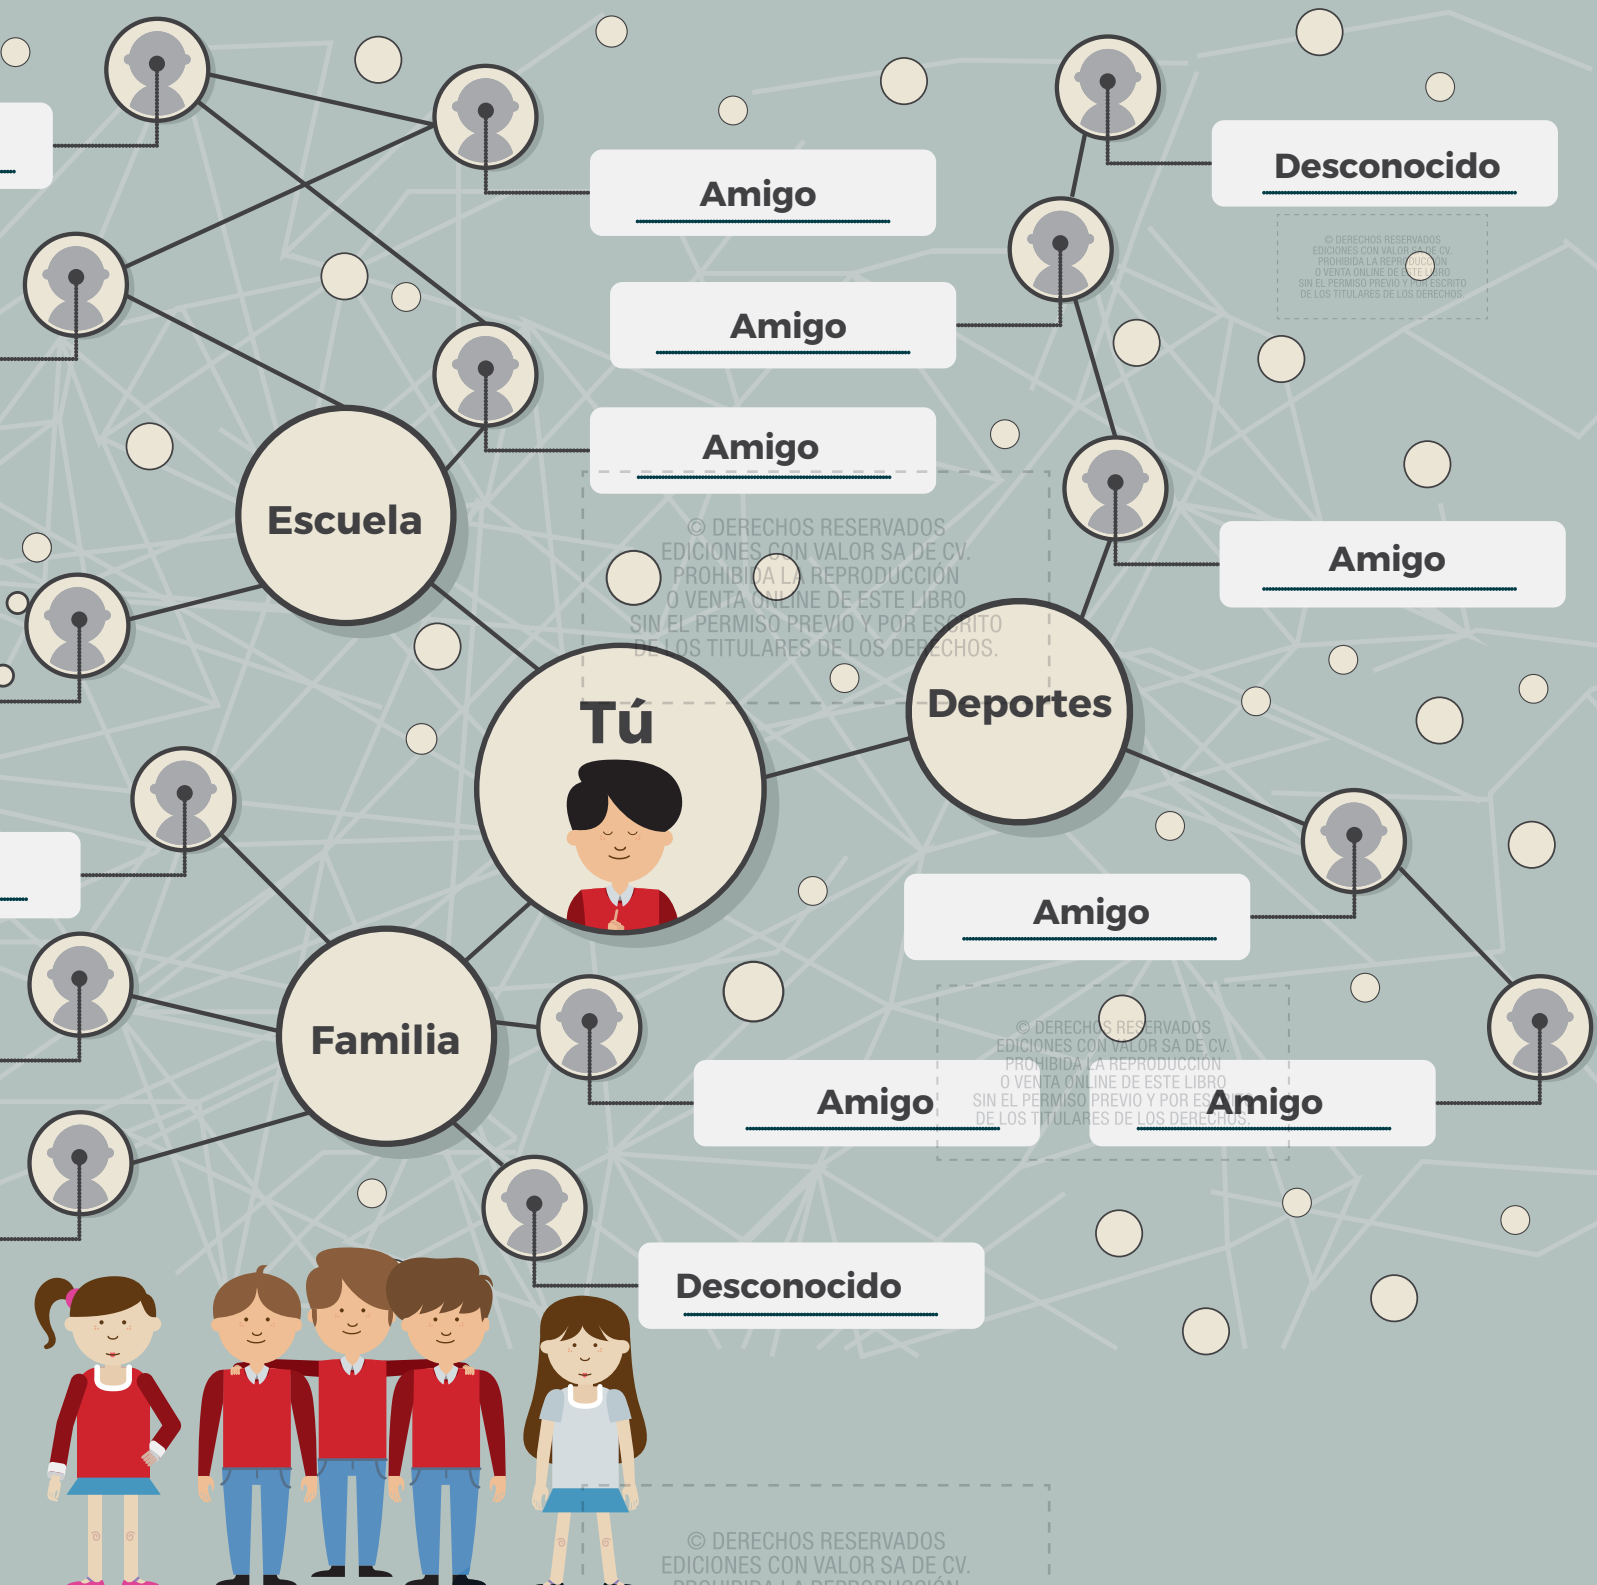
Amigo

Amigo

Amigo

Desconocido

© DERECHOS RESERVADOS EDICIONES CON VALOR SA DE CV. PROHIBIDA LA REPRODUCCIÓN O VENTA ONLINE DE ESTE LIBRO SIN EL PERMISO PREVIO Y POR ESCRITO DE LOS TITULARES DE LOS DERECHOS.

Escuela

© DERECHOS RESERVADOS EDICIONES CON VALOR SA DE CV. PROHIBIDA LA REPRODUCCIÓN O VENTA ONLINE DE ESTE LIBRO SIN EL PERMISO PREVIO Y POR ESCRITO DE LOS TITULARES DE LOS DERECHOS.

Amigo

Tú

Deportes

Amigo

Familia

© DERECHOS RESERVADOS EDICIONES CON VALOR SA DE CV. PROHIBIDA LA REPRODUCCIÓN O VENTA ONLINE DE ESTE LIBRO SIN EL PERMISO PREVIO Y POR ESCRITO DE LOS TITULARES DE LOS DERECHOS.

Amigo

Amigo

Desconocido

© DERECHOS RESERVADOS EDICIONES CON VALOR SA DE CV. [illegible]